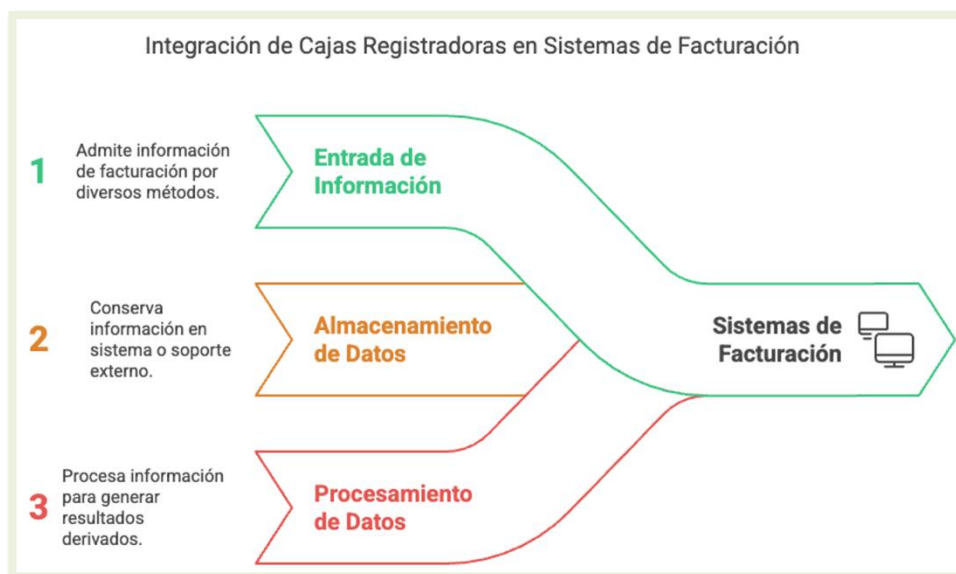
Integración de Cajas Registradoras en Sistemas de Facturación

1 Admite información de facturación por diversos métodos.

Entrada de Información

2 Conserva información en sistema o soporte externo.

Almacenamiento de Datos

Sistemas de Facturación

3 Procesa información para generar resultados derivados.

Procesamiento de Datos